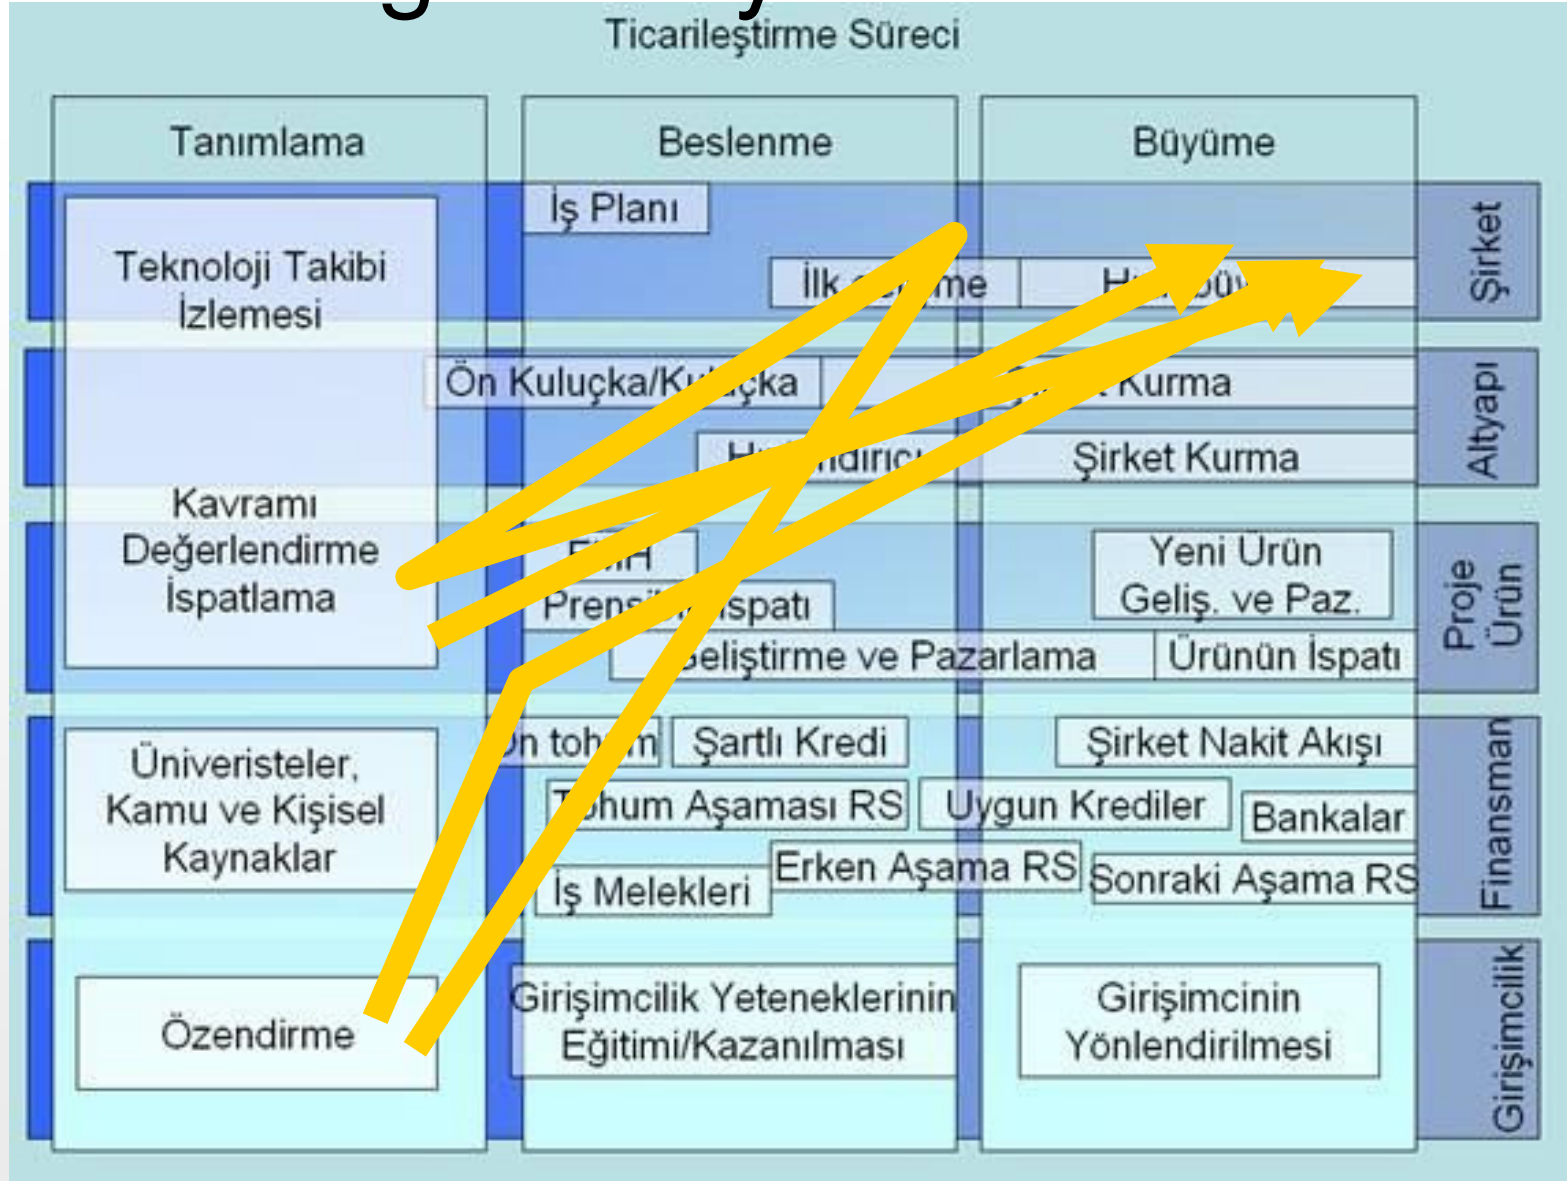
Ticarileştirme Süreci

Tanımlama

Beslenme

Büyüme

İş Planı

Teknoloji Takibi İzlemesi

İlk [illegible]me

H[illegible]bü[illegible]

Şirket

Ön Kuluçka/Ku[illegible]çka

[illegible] Kurma

Altyapı

H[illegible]ndirici

Şirket Kurma

Kavramı Değerlendirme İspatlama

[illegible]H

Prens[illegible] İspatı

Yeni Ürün Geliş. ve Paz.

Proje Ürün

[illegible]eliştirme ve Pazarlama

Ürünün İspatı

Üniveristeler, Kamu ve Kişisel Kaynaklar

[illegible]n toh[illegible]m

Şartlı Kredi

Şirket Nakit Akışı

T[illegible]hum Aşaması RS

Uygun Krediler

Bankalar

Finansman

İş Melekleri

Erken Aşama RS

Sonraki Aşama RS

Özendirme

Girişimcilik Yeteneklerinin Eğitimi/Kazanılması

Girişimcinin Yönlendirilmesi

Girişimcilik